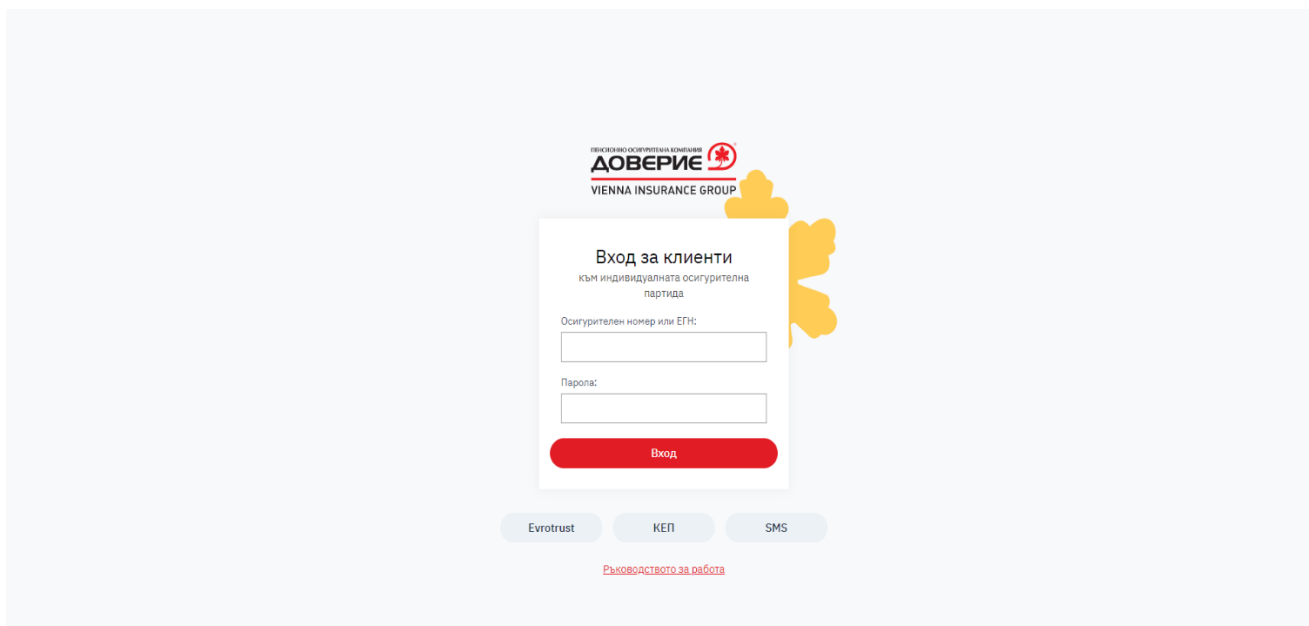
ПЕНСИОННО ОСИГУРИТЕЛНА КОМПАНИЯ
ДОВЕРИЕ
VIENNA INSURANCE GROUP

Вход за клиенти
към индивидуалната осигурителна партида

Осигурителен номер или ЕГН:

Парола:

Вход

Evrotrust
КЕП
SMS

Ръководството за работа